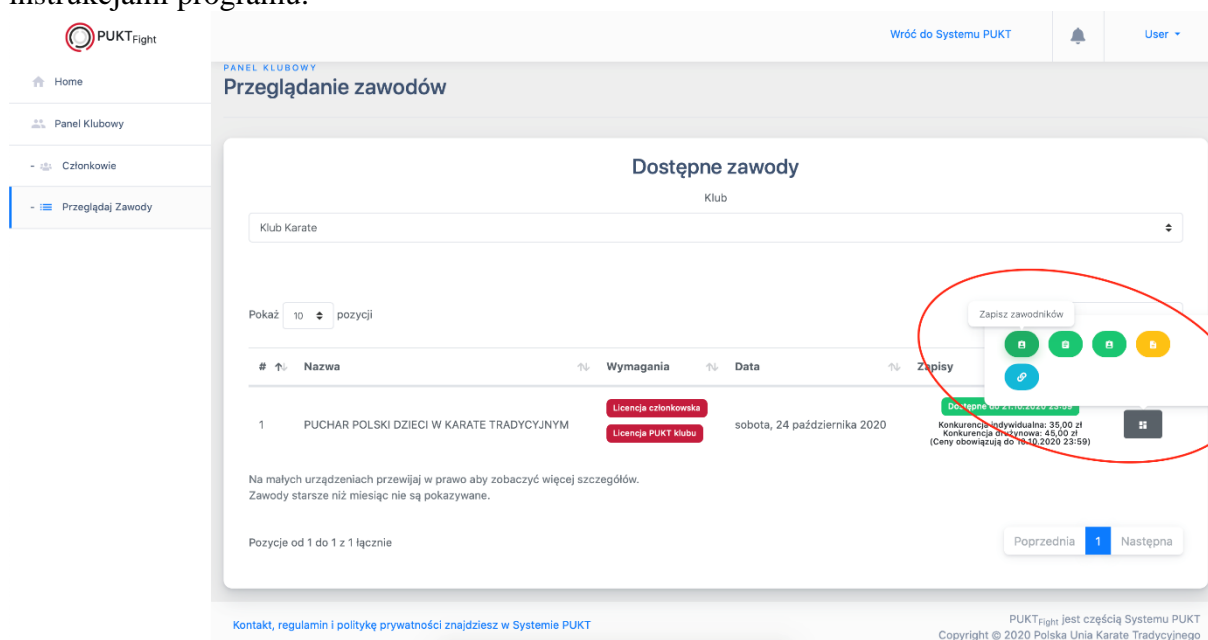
instrukcjami programu.

PUKT$_{Fight}$

Wróć do Systemu PUKT

User

Home

Panel Klubowy

Członkowie

Przeglądaj Zawody

PANEL KLUBOWY

Przeglądanie zawodów

Dostępne zawody

Klub

Klub Karate

Pokaż 10 pozycji

Zapisz zawodników

| # | Nazwa | Wymagania | Data | Zapisy | |
|---|---|---|---|---|---|
| 1 | PUCHAR POLSKI DZIECI W KARATE TRADYCYJNYM | Licencja członkowska Licencja PUKT klubu | sobota, 24 października 2020 | Dostępne do 21.10.2020 23:59 Konkurencja indywidualna: 35,00 zł Konkurencja drużynowa: 45,00 zł (Ceny obowiązują do 10.10.2020 23:59) | |

Na małych urządzeniach przewijaj w prawo aby zobaczyć więcej szczegółów.
Zawody starsze niż miesiąc nie są pokazywane.

Pozycje od 1 do 1 z 1 łącznie

Poprzednia 1 Następna

Kontakt, regulamin i politykę prywatności znajdziesz w Systemie PUKT

PUKT$_{Fight}$ jest częścią Systemu PUKT
Copyright © 2020 Polska Unia Karate Tradycyjnego